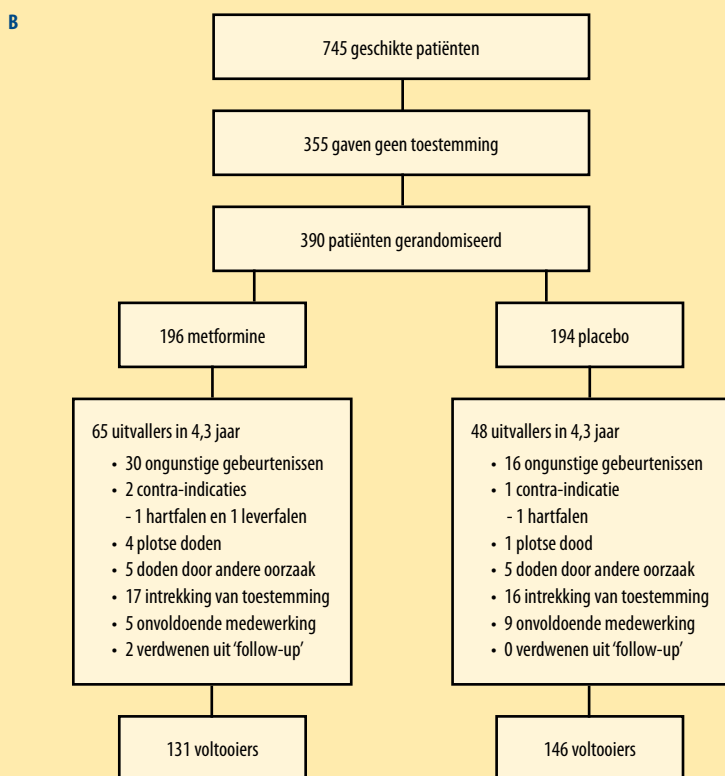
B

745 geschikte patiënten

355 gaven geen toestemming

390 patiënten gerandomiseerd

196 metformine

194 placebo

65 uitvallers in 4,3 jaar
• 30 ongunstige gebeurtenissen
• 2 contra-indicaties
- 1 hartfalen en 1 leverfalen
• 4 plotse doden
• 5 doden door andere oorzaak
• 17 intrekking van toestemming
• 5 onvoldoende medewerking
• 2 verdwenen uit 'follow-up'

48 uitvallers in 4,3 jaar
• 16 ongunstige gebeurtenissen
• 1 contra-indicatie
- 1 hartfalen
• 1 plotse dood
• 5 doden door andere oorzaak
• 16 intrekking van toestemming
• 9 onvoldoende medewerking
• 0 verdwenen uit 'follow-up'

131 voltooiers

146 voltooiers